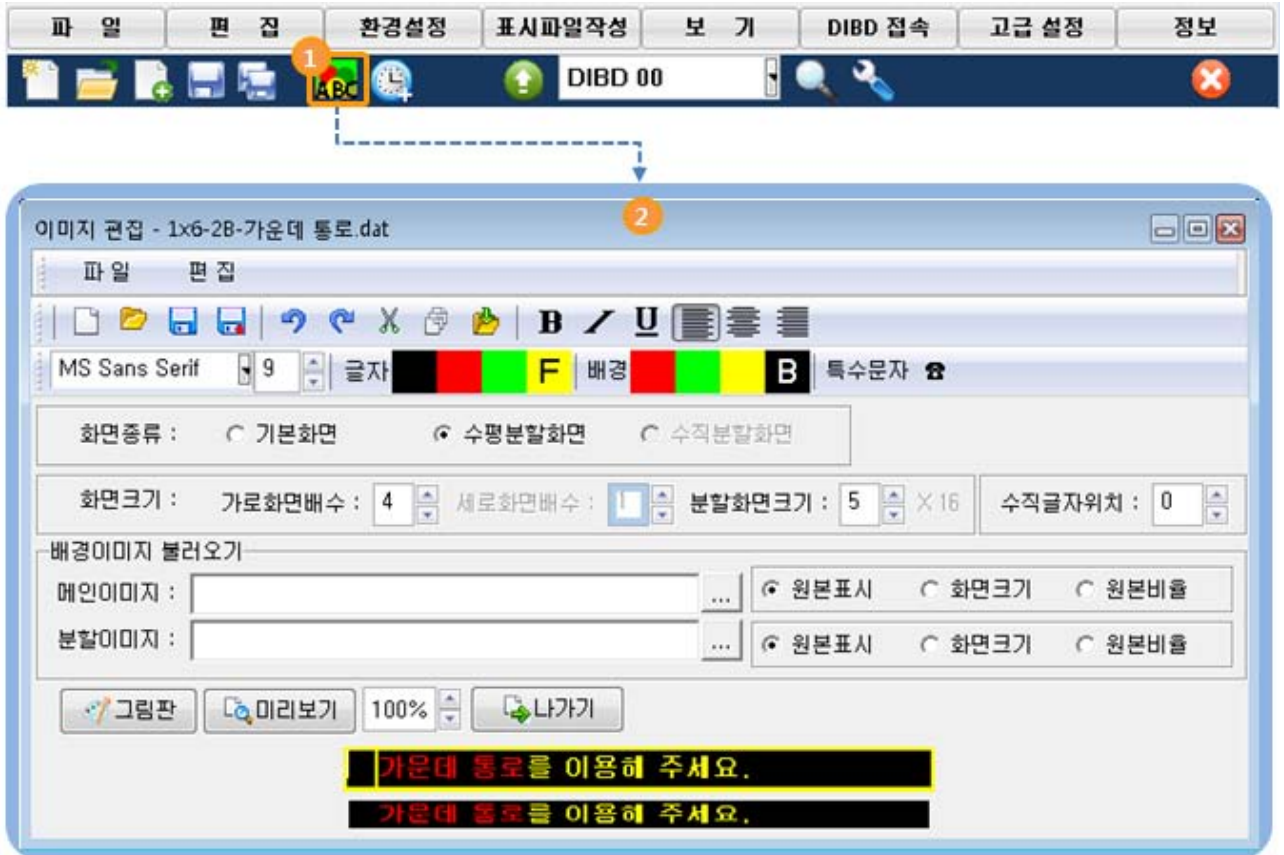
파 일 | 편 집 | 환경설정 | 표시파일작성 | 보 기 | DIBD 접속 | 고급 설정 | 정보

1 ABC DIBD 00

2

이미지 편집 - 1x6-2B-가운데 통로.dat

파 일 편 집

B / U

MS Sans Serif 9 글자 F 배경 B 특수문자 ☎

화면종류 : ○ 기본화면 ● 수평분할화면 ○ 수직분할화면

화면크기 : 가로화면배수 : 4 세로화면배수 : 1 분할화면크기 : 5 X 16 수직글자위치 : 0

배경이미지 불러오기

메인이미지 : ... ● 원본표시 ○ 화면크기 ○ 원본비율

분할이미지 : ... ● 원본표시 ○ 화면크기 ○ 원본비율

그림판 미리보기 100% 나가기

가운데 통로를 이용해 주세요.

가운데 통로를 이용해 주세요.